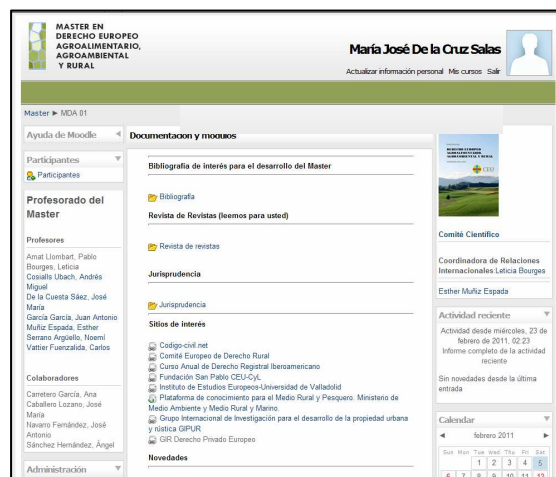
MASTER EN DERECHO EUROPEO AGROALIMENTARIO, AGROAMBIENTAL Y RURAL

María José De la Cruz Salas

Actualizar información personal Mis cursos Salir

Master ► MDA 01

Ayuda de Moodle

Participantes

Participantes

Profesorado del Master

Profesores

Amat Llombart, Pablo
Bourges, Leticia
Cosialls Ubach, Andrés Miguel
De la Cuesta Sáez, José María
García García, Juan Antonio
Muñiz Espada, Esther
Serrano Argüello, Noemí
Vattier Fuenzalida, Carlos

Colaboradores

Carretero García, Ana
Caballero Lozano, José María
Navarro Fernández, José Antonio
Sánchez Hernández, Ángel

Administración

Documentación y módulos

Bibliografía de interés para el desarrollo del Master

Bibliografía

Revista de Revistas (leemos para usted)

Revista de revistas

Jurisprudencia

Jurisprudencia

Sitios de interés

Codigo-civil.net
Comité Europeo de Derecho Rural
Curso Anual de Derecho Registral Iberoamericano
Fundación San Pablo CEU-CyL
Instituto de Estudios Europeos-Universidad de Valladolid
Plataforma de conocimiento para el Medio Rural y Pesquero. Ministerio de Medio Ambiente y Medio Rural y Marino.
Grupo Internacional de Investigación para el desarrollo de la propiedad urbana y rústica GIPUR
GIR Derecho Privado Europeo

Novedades

Comité Científico

Coordinadora de Relaciones Internacionales:Leticia Bourges

Esther Muñiz Espada

Actividad reciente

Actividad desde miércoles, 23 de febrero de 2011, 02:23
Informe completo de la actividad reciente

Sin novedades desde la última entrada

Calendar

◄ febrero 2011 ►

| Sun | Mon | Tue | Wed | Thu | Fri | Sat |
|---|---|---|---|---|---|---|
| | | 1 | 2 | 3 | 4 | 5 |
| 6 | 7 | 8 | 9 | 10 | 11 | 12 |